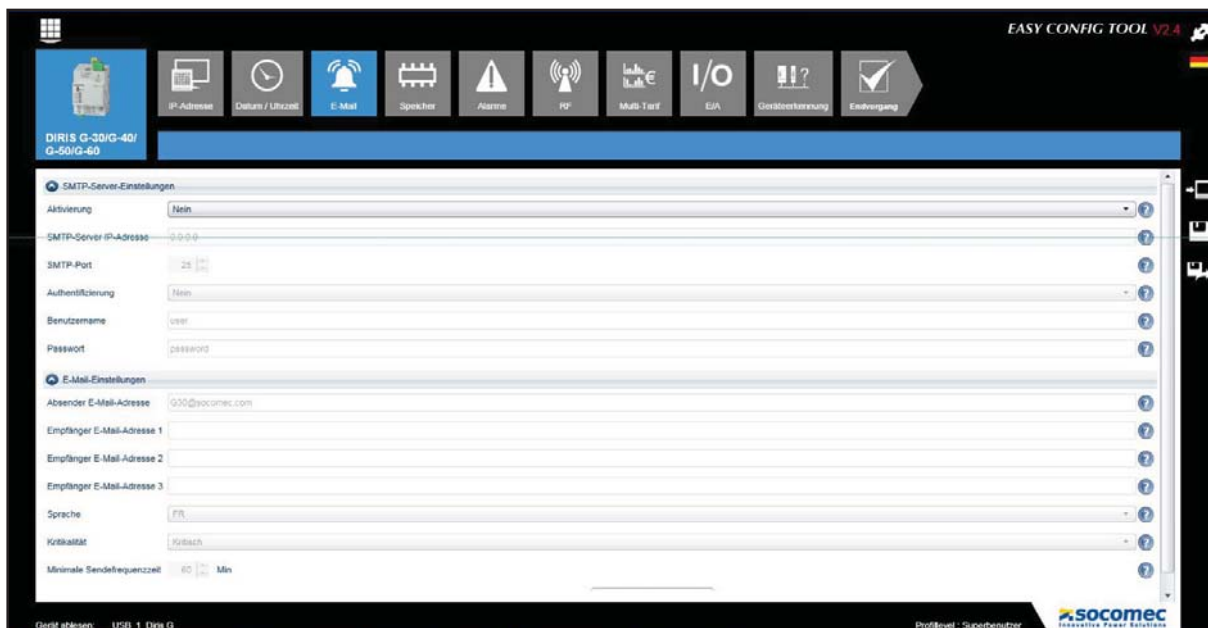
EASY CONFIG TOOL V2.4

IP-Adresse
Datum / Uhrzeit
E-Mail
Speicher
Alarme
RF
Multi-Tarif
E/A
Geräteerkennung
Endvorgang

DIRIS G-30/G-40/ G-50/G-60

SMTP-Server-Einstellungen

Aktivierung
Nein

SMTP-Server IP-Adresse
0.0.0.0

SMTP-Port
25

Authentifizierung
Nein

Benutzername
user

Passwort
password

E-Mail-Einstellungen

Absender E-Mail-Adresse
G30@socomec.com

Empfänger E-Mail-Adresse 1

Empfänger E-Mail-Adresse 2

Empfänger E-Mail-Adresse 3

Sprache
FR

Kritikalität
Kritisch

Minimale Sendefrequenzzeit
60
Min

Gerät ablesen: USB 1 Diris G

Profillevel : Superbenutzer

socomec
Innovative Power Solutions